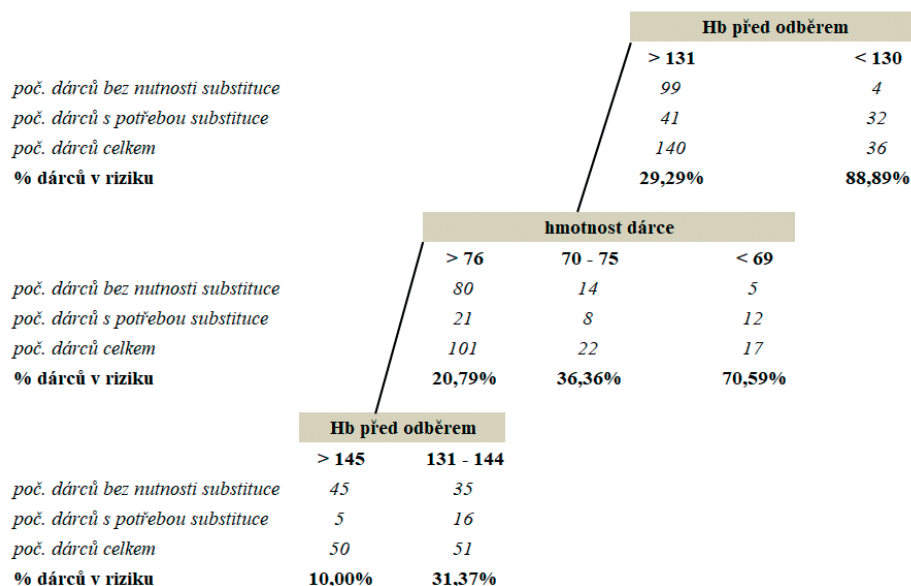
| | Hb před odběrem | |
|---|---|---|
| | > 131 | < 130 |
| *poč. dárců bez nutnosti substituce* | *99* | *4* |
| *poč. dárců s potřebou substituce* | *41* | *32* |
| *poč. dárců celkem* | *140* | *36* |
| **% dárců v riziku** | **29,29%** | **88,89%** |

| | hmotnost dárce | | |
|---|---|---|---|
| | > 76 | 70 - 75 | < 69 |
| *poč. dárců bez nutnosti substituce* | *80* | *14* | *5* |
| *poč. dárců s potřebou substituce* | *21* | *8* | *12* |
| *poč. dárců celkem* | *101* | *22* | *17* |
| **% dárců v riziku** | **20,79%** | **36,36%** | **70,59%** |

| | Hb před odběrem | |
|---|---|---|
| | > 145 | 131 - 144 |
| *poč. dárců bez nutnosti substituce* | *45* | *35* |
| *poč. dárců s potřebou substituce* | *5* | *16* |
| *poč. dárců celkem* | *50* | *51* |
| **% dárců v riziku** | **10,00%** | **31,37%** |